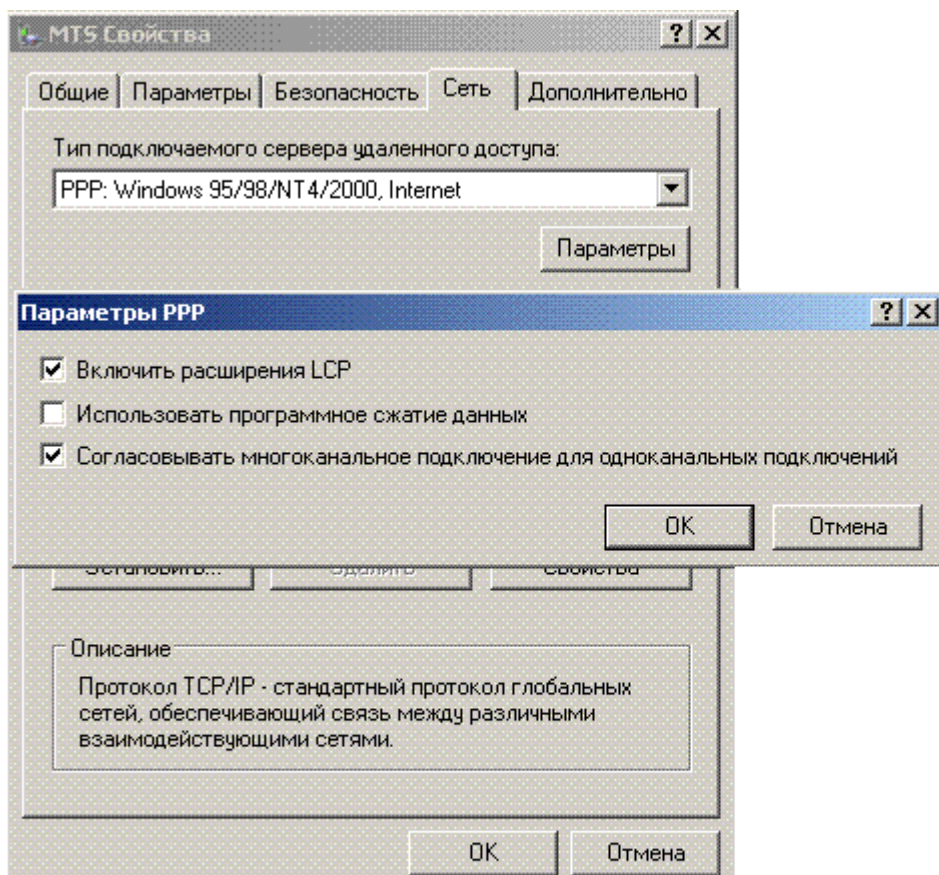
MTS Свойства
? X
Общие | Параметры | Безопасность | Сеть | Дополнительно

Тип подключаемого сервера удаленного доступа:
PPP: Windows 95/98/NT4/2000, Internet
Параметры

Параметры PPP
? X
☑ Включить расширения LCP
☐ Использовать программное сжатие данных
☑ Согласовывать многоканальное подключение для одноканальных подключений
OK
Отмена

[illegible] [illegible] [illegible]

Описание
Протокол TCP/IP - стандартный протокол глобальных сетей, обеспечивающий связь между различными взаимодействующими сетями.

OK
Отмена